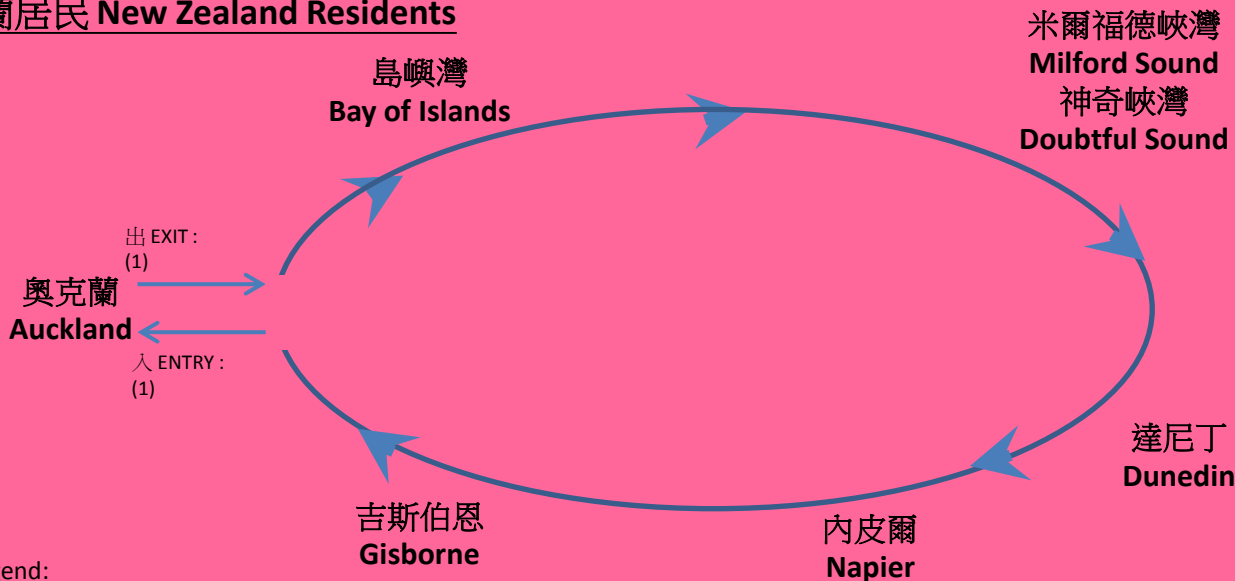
蘭居民 New Zealand Residents

島嶼灣
Bay of Islands

米爾福德峽灣
Milford Sound
神奇峽灣
Doubtful Sound

出 EXIT :
(1)

奧克蘭
Auckland

入 ENTRY :
(1)

達尼丁
Dunedin

吉斯伯恩
Gisborne

內皮爾
Napier

end: